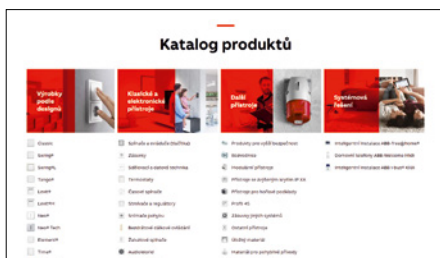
Katalog produktů

Výrobky podle designů

Klasické a elektronické přístroje

Další přístroje

Systémová řešení

Classic
Swing®
Swing®L
Tango®
Levit®
Levit®
Neo®
Neo® Tech
Element®
Time®

Spínače a zásuvky (Stažitelné)
Zásuvky
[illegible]
Termostaty
Časové spínače
Stmívače a regulátory
Snímače pohybu
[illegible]
Zvonkové spínače
Audiotechnika

Produkty pro vyšší bezpečnost
Stmívače
Hlasové přístroje
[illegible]
Přístroje pro kabelové produkty
Profil 45
Zásuvky jiných systémů
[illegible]
Úložný materiál
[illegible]

Inteligentní instalace ABB-free@home®
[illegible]
Inteligentní instalace ABB i-bus® KNX